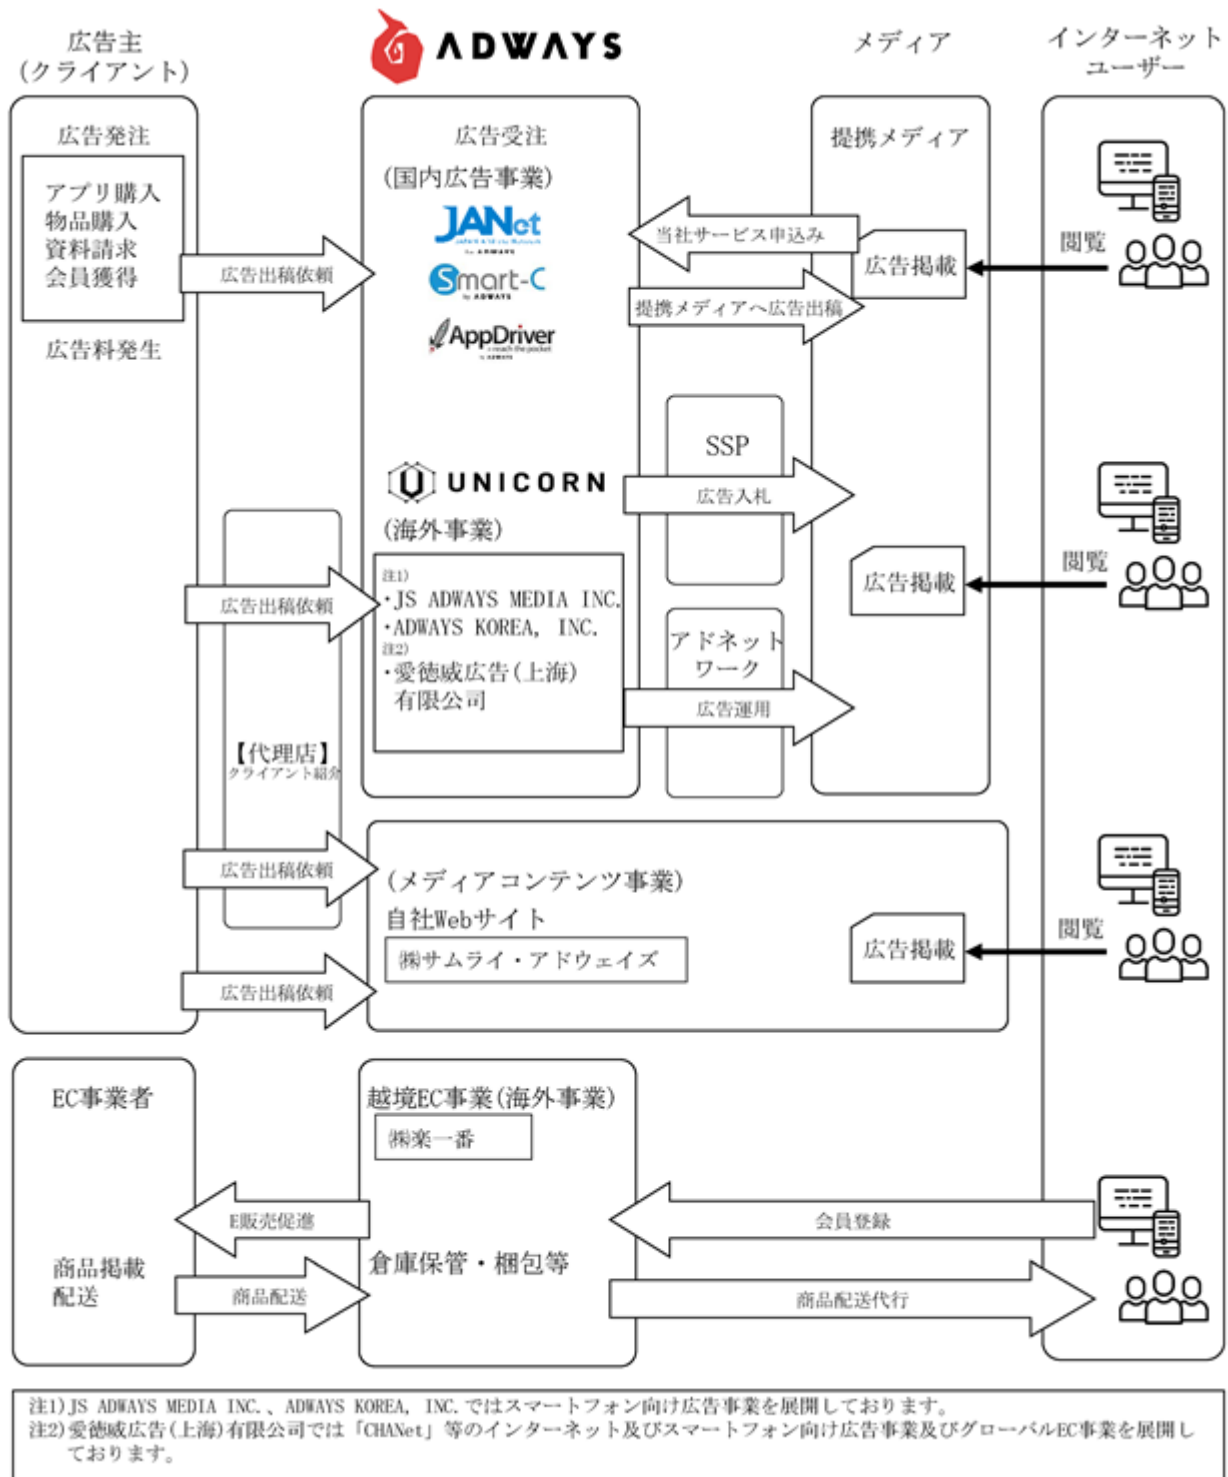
広告主
(クライアント)

ADWAYS

メディア

インターネット
ユーザー

広告発注

アプリ購入
物品購入
資料請求
会員獲得

広告料発生

広告出稿依頼

広告受注
(国内広告事業)

JANet

Smart-C

AppDriver

当社サービス申込み

提携メディアへ広告出稿

提携メディア

広告掲載

閲覧

SSP

広告入札

UNICORN

(海外事業)

注1)
・JS ADWAYS MEDIA INC.
・ADWAYS KOREA, INC.
注2)
・愛徳威広告(上海)有限公司

広告出稿依頼

アドネットワーク

広告運用

広告掲載

閲覧

【代理店】
クライアント紹介

広告出稿依頼

(メディアコンテンツ事業)
自社Webサイト
㈱サムライ・アドウェイズ

広告掲載

閲覧

広告出稿依頼

EC事業者

商品掲載
配送

E販売促進

商品配送

越境EC事業(海外事業)
㈱楽一番

倉庫保管・梱包等

会員登録

商品配送代行

注1)JS ADWAYS MEDIA INC.、ADWAYS KOREA, INC.ではスマートフォン向け広告事業を展開しております。
注2)愛徳威広告(上海)有限公司では「CHANet」等のインターネット及びスマートフォン向け広告事業及びグローバルEC事業を展開しております。